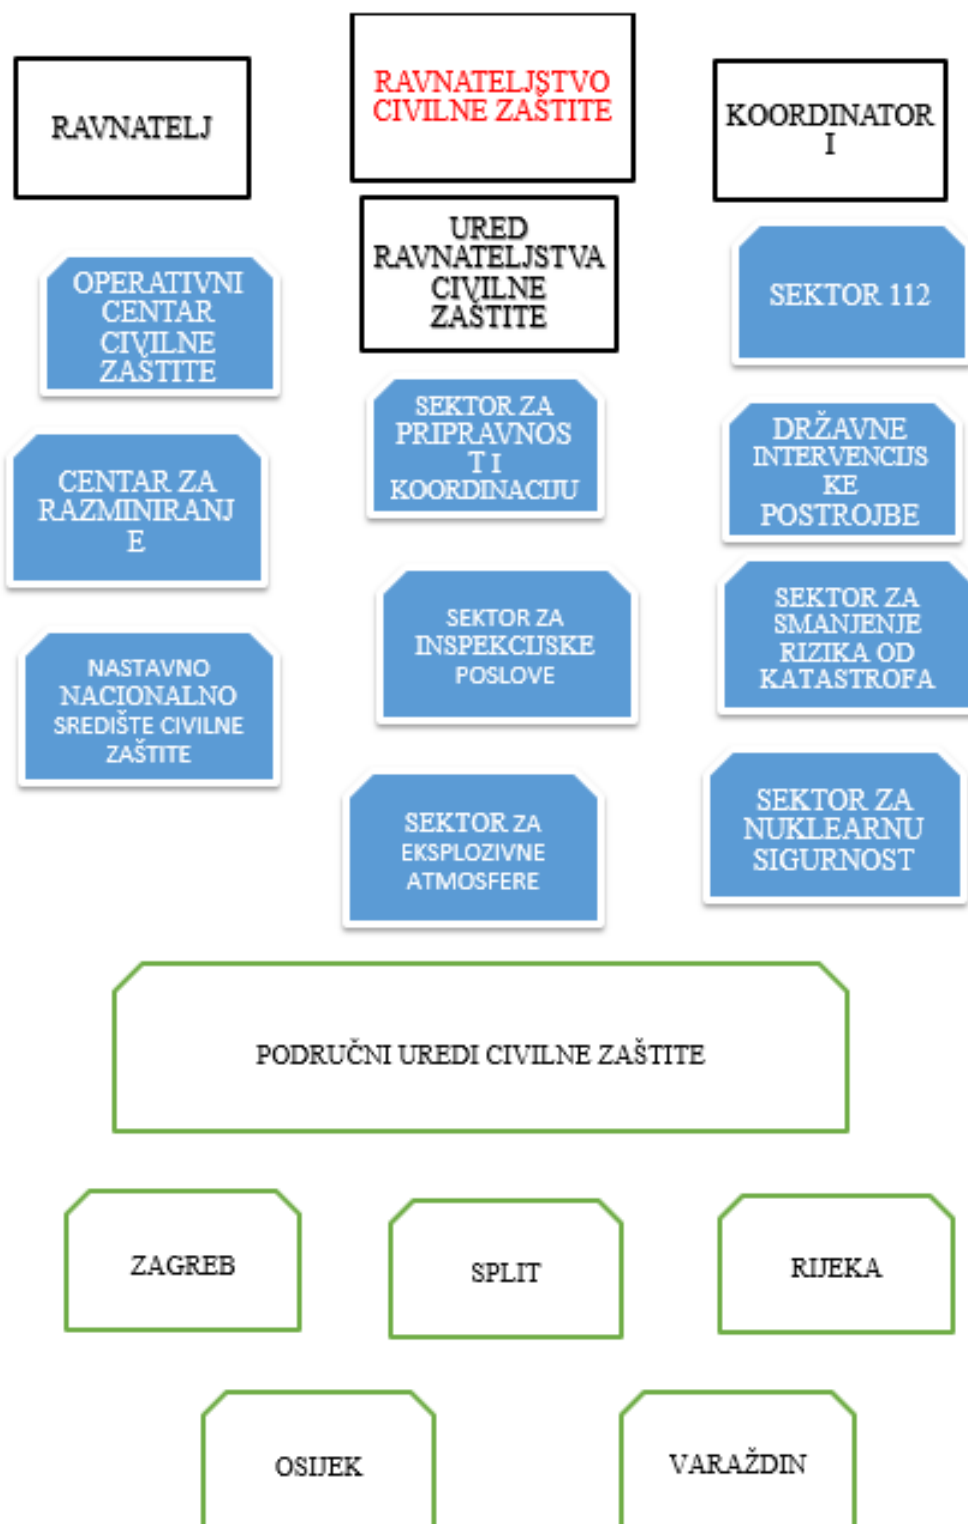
RAVNATELJ

RAVNATELJSTVO CIVILNE ZAŠTITE

KOORDINATOR I

URED RAVNATELJSTVA CIVILNE ZAŠTITE

OPERATIVNI CENTAR CIVILNE ZAŠTITE

SEKTOR 112

SEKTOR ZA PRIPRAVNOST I KOORDINACIJU

CENTAR ZA RAZMINIRANJE

DRŽAVNE INTERVENCIJSKE POSTROJBE

SEKTOR ZA INSPEKCIJSKE POSLOVE

SEKTOR ZA SMANJENJE RIZIKA OD KATASTROFA

NASTAVNO NACIONALNO SREDIŠTE CIVILNE ZAŠTITE

SEKTOR ZA EKSPLOZIVNE ATMOSFERE

SEKTOR ZA NUKLEARNU SIGURNOST

PODRUČNI UREDI CIVILNE ZAŠTITE

ZAGREB

SPLIT

RIJEKA

OSIJEK

VARAŽDIN